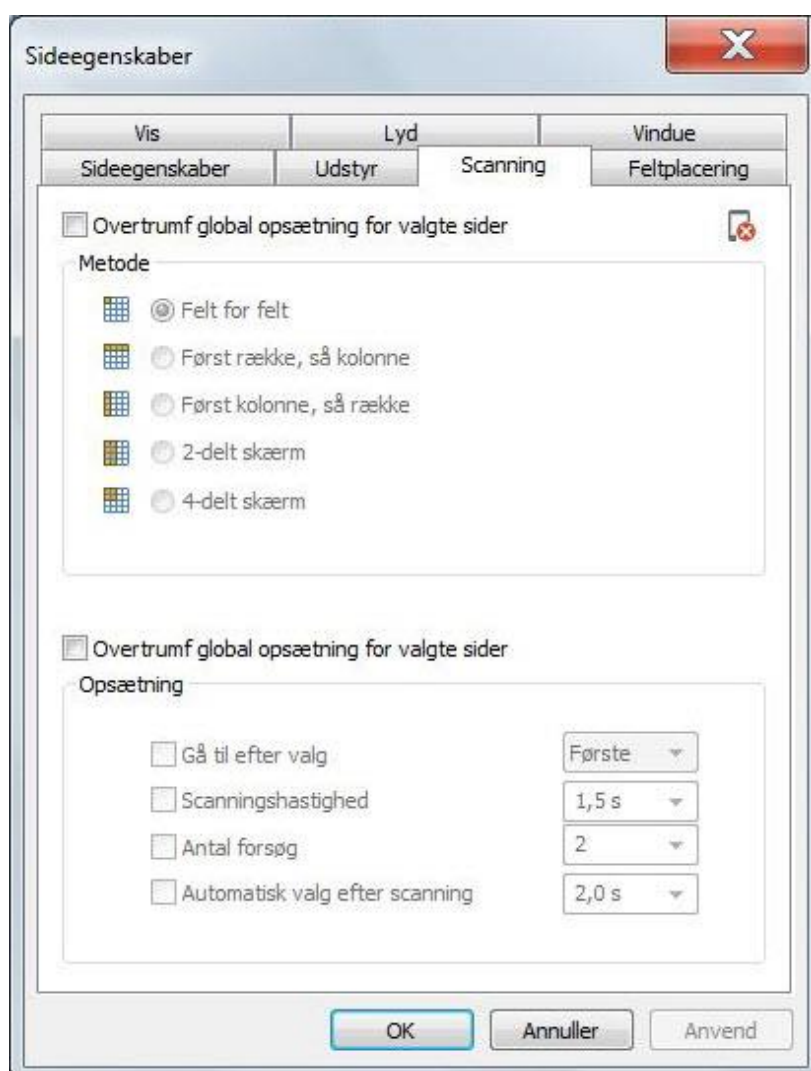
Sideegenskaber

Vis | Lyd | Vindue
Sideegenskaber | Udstyr | Scanning | Feltplacering

Overtrumf global opsætning for valgte sider

Metode

Felt for felt

Først række, så kolonne

Først kolonne, så række

2-delt skærm

4-delt skærm

Overtrumf global opsætning for valgte sider

Opsætning

Gå til efter valg | Første

Scanningshastighed | 1,5 s

Antal forsøg | 2

Automatisk valg efter scanning | 2,0 s

OK | Annuller | Anvend